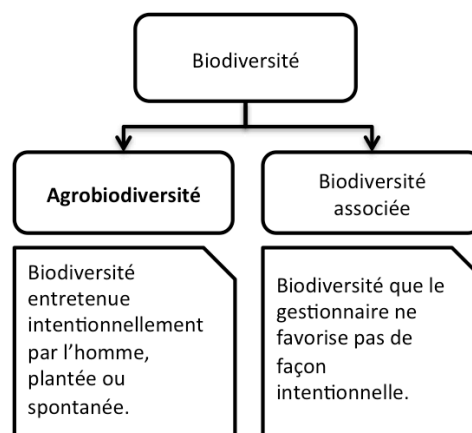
Biodiversité

**Agrobiodiversité**

Biodiversité associée

Biodiversité entretenue intentionnellement par l'homme, plantée ou spontanée.

Biodiversité que le gestionnaire ne favorise pas de façon intentionnelle.